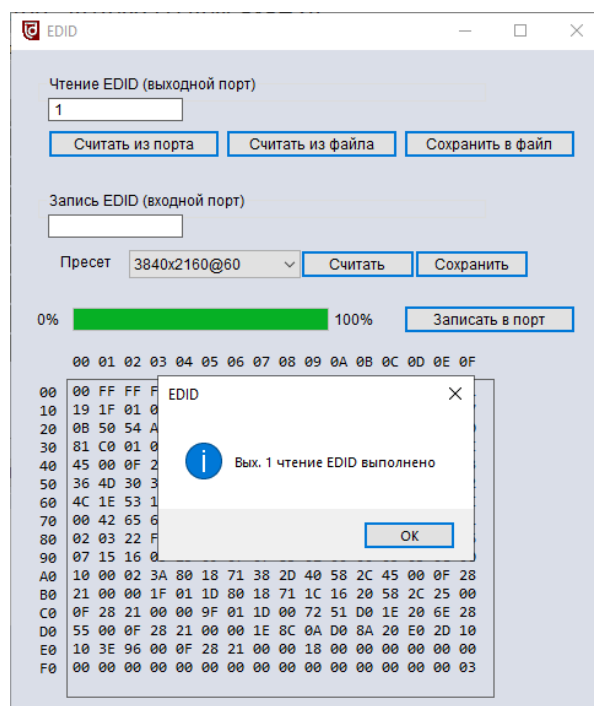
EDID

Чтение EDID (выходной порт)

1

Считать из порта | Считать из файла | Сохранить в файл

Запись EDID (входной порт)

Пресет 3840x2160@60 | Считать | Сохранить

0% 100% Записать в порт

| | 00 01 02 03 04 05 06 07 08 09 0A 0B 0C 0D 0E 0F |
|---|---|
| 00 | 00 FF FF F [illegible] |
| 10 | 19 1F 01 0 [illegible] |
| 20 | 0B 50 54 A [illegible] |
| 30 | 81 C0 01 0 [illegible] |
| 40 | 45 00 0F 2 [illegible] |
| 50 | 36 4D 30 3 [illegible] |
| 60 | 4C 1E 53 1 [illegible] |
| 70 | 00 42 65 6 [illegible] |
| 80 | 02 03 22 F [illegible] |
| 90 | 07 15 16 0 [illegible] |
| A0 | 10 00 02 3A 80 18 71 38 2D 40 58 2C 45 00 0F 28 |
| B0 | 21 00 00 1F 01 1D 80 18 71 1C 16 20 58 2C 25 00 |
| C0 | 0F 28 21 00 00 9F 01 1D 00 72 51 D0 1E 20 6E 28 |
| D0 | 55 00 0F 28 21 00 00 1E 8C 0A D0 8A 20 E0 2D 10 |
| E0 | 10 3E 96 00 0F 28 21 00 00 18 00 00 00 00 00 00 |
| F0 | 00 00 00 00 00 00 00 00 00 00 00 00 00 00 00 03 |

EDID

Вых. 1 чтение EDID выполнено

OK